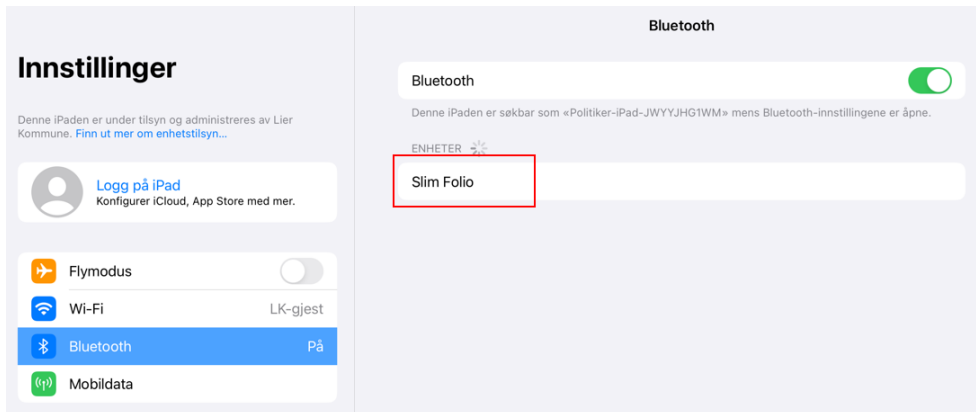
Innstillinger

Denne iPaden er under tilsyn og administreres av Lier Kommune. Finn ut mer om enhetstilsyn…

Logg på iPad
Konfigurer iCloud, App Store med mer.

Flymodus

Wi-Fi LK-gjest

Bluetooth På

Mobildata

Bluetooth

Bluetooth

Denne iPaden er søkbar som «Politiker-iPad-JWYYJHG1WM» mens Bluetooth-innstillingene er åpne.

ENHETER

Slim Folio